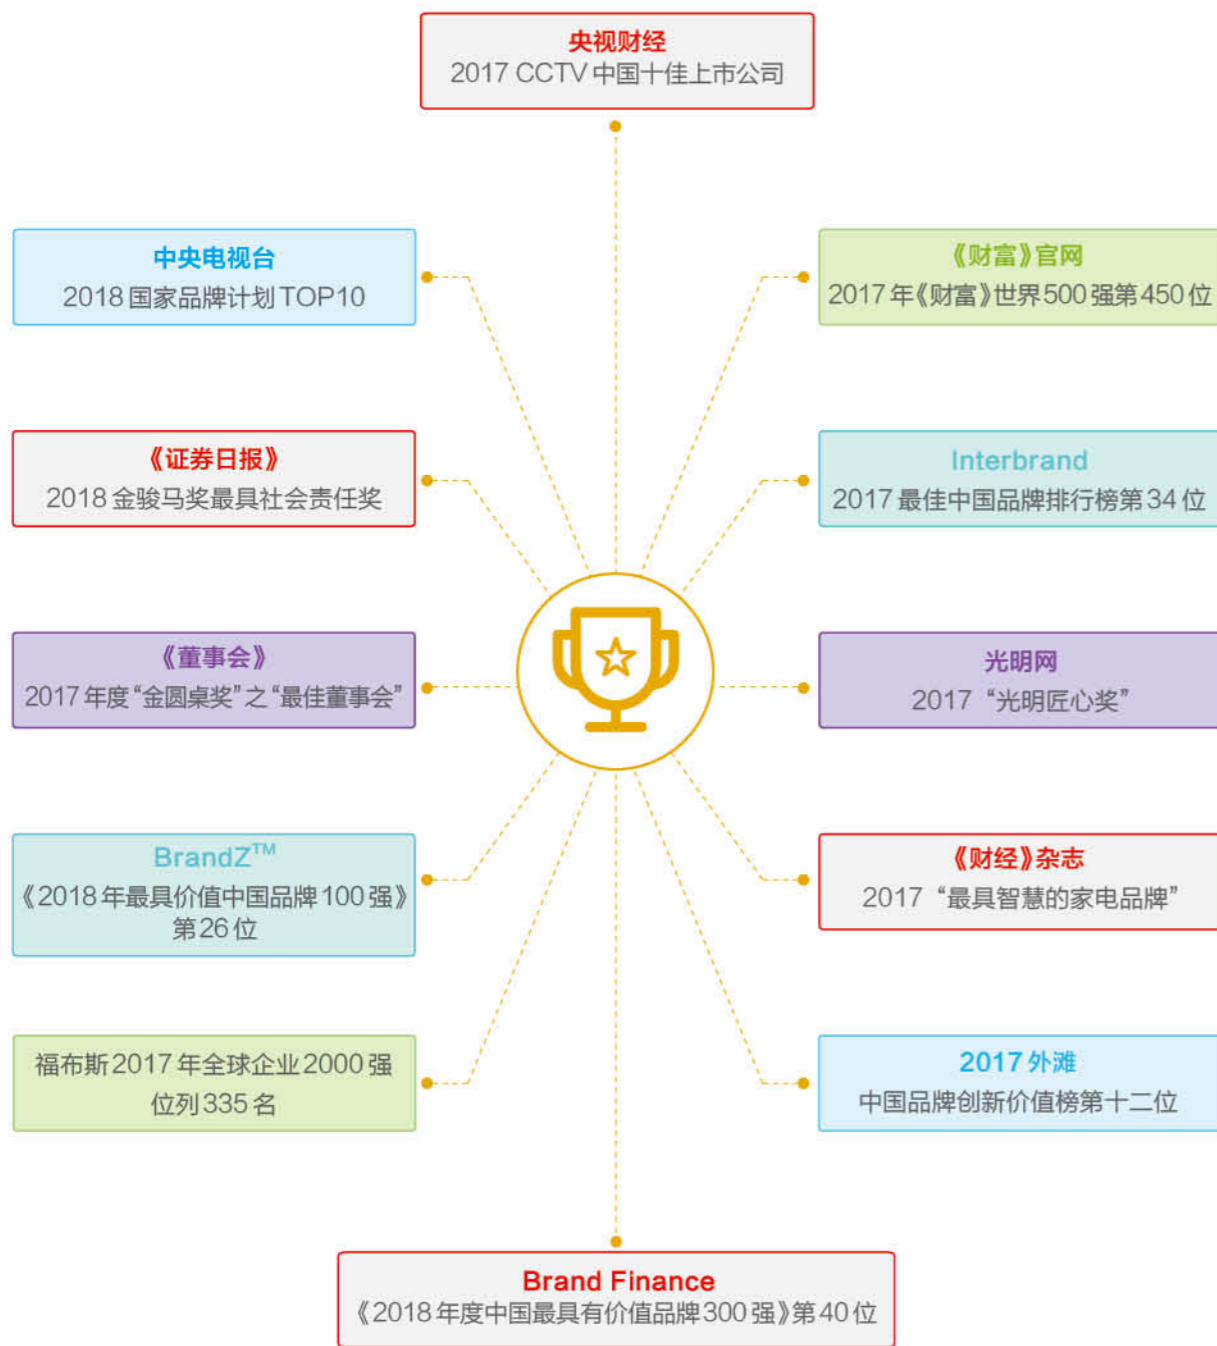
央视财经
2017 CCTV 中国十佳上市公司

中央电视台
2018 国家品牌计划 TOP10

《财富》官网
2017 年《财富》世界 500 强第 450 位

《证券日报》
2018 金骏马奖最具社会责任奖

Interbrand
2017 最佳中国品牌排行榜第 34 位

《董事会》
2017 年度“金圆桌奖”之“最佳董事会”

光明网
2017 “光明匠心奖”

BrandZ™
《2018 年最具价值中国品牌 100 强》第 26 位

《财经》杂志
2017 “最具智慧的家电品牌”

福布斯 2017 年全球企业 2000 强位列 335 名

2017 外滩
中国品牌创新价值榜第十二位

Brand Finance
《2018 年度中国最具有价值品牌 300 强》第 40 位